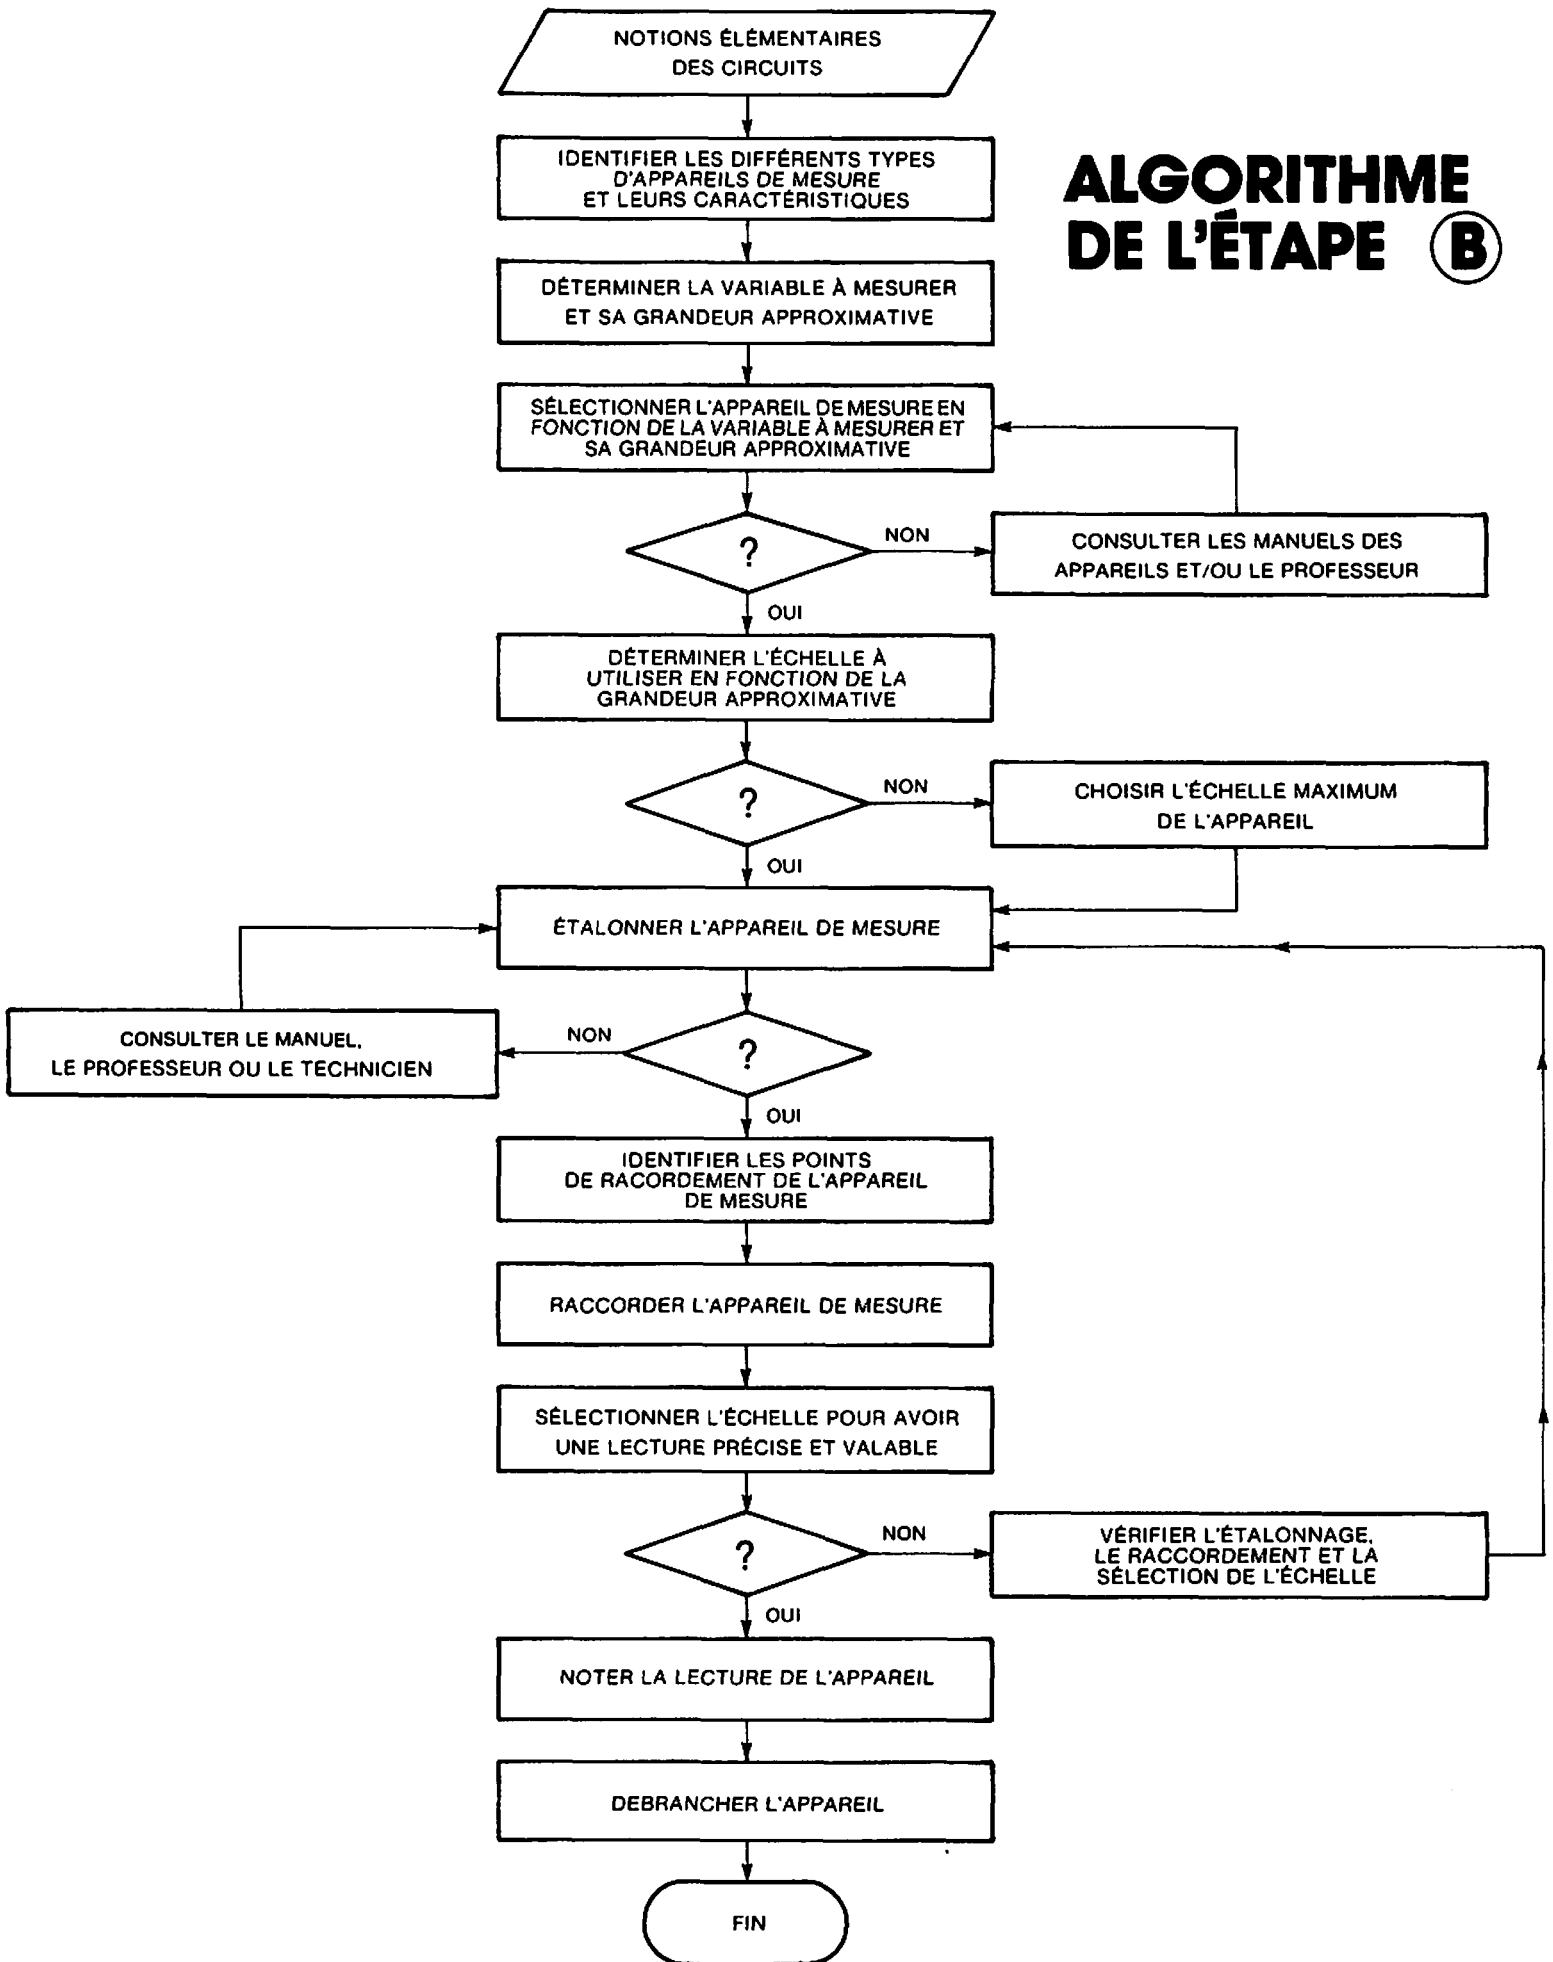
NOTIONS ÉLÉMENTAIRES DES CIRCUITS

ALGORITHME DE L'ÉTAPE B

IDENTIFIER LES DIFFÉRENTS TYPES D'APPAREILS DE MESURE ET LEURS CARACTÉRISTIQUES

DÉTERMINER LA VARIABLE À MESURER ET SA GRANDEUR APPROXIMATIVE

SÉLECTIONNER L'APPAREIL DE MESURE EN FONCTION DE LA VARIABLE À MESURER ET SA GRANDEUR APPROXIMATIVE

?

NON

CONSULTER LES MANUELS DES APPAREILS ET/OU LE PROFESSEUR

OUI

DÉTERMINER L'ÉCHELLE À UTILISER EN FONCTION DE LA GRANDEUR APPROXIMATIVE

?

NON

CHOISIR L'ÉCHELLE MAXIMUM DE L'APPAREIL

OUI

ÉTALONNER L'APPAREIL DE MESURE

CONSULTER LE MANUEL, LE PROFESSEUR OU LE TECHNICIEN

NON

?

OUI

IDENTIFIER LES POINTS DE RACORDEMENT DE L'APPAREIL DE MESURE

RACCORDER L'APPAREIL DE MESURE

SÉLECTIONNER L'ÉCHELLE POUR AVOIR UNE LECTURE PRÉCISE ET VALABLE

?

NON

VÉRIFIER L'ÉTALONNAGE, LE RACCORDEMENT ET LA SÉLECTION DE L'ÉCHELLE

OUI

NOTER LA LECTURE DE L'APPAREIL

DEBRANCHER L'APPAREIL

FIN